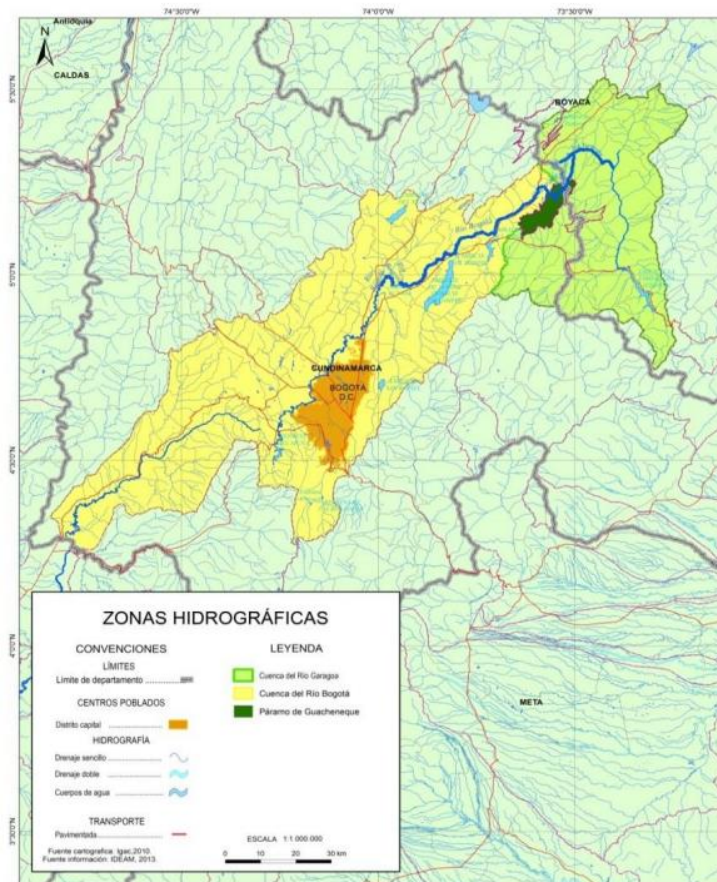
74°30'0"W
74°0'0"W
73°30'0"W

N

Antioquia

CALDAS

BOYACÁ

5°30'0"N

5°0'0"N

CUNDINAMARCA

BOGOTÁ D.C.

4°30'0"N

META

4°0'0"N

3°30'0"N

ZONAS HIDROGRÁFICAS

CONVENCIONES

LÍMITES

Límite de departamento

CENTROS POBLADOS

Distrito capital

HIDROGRAFÍA

Drenaje sencillo

Drenaje doble

Cuerpos de agua

TRANSPORTE

Pavimentada

Fuente cartografica: Igac,2010.
Fuente información: IDEAM, 2013.

LEYENDA

Cuenca del Río Garagoa

Cuenca del Río Bogotá

Páramo de Guacheneque

ESCALA 1:1 000 000

0 10 20 30 km